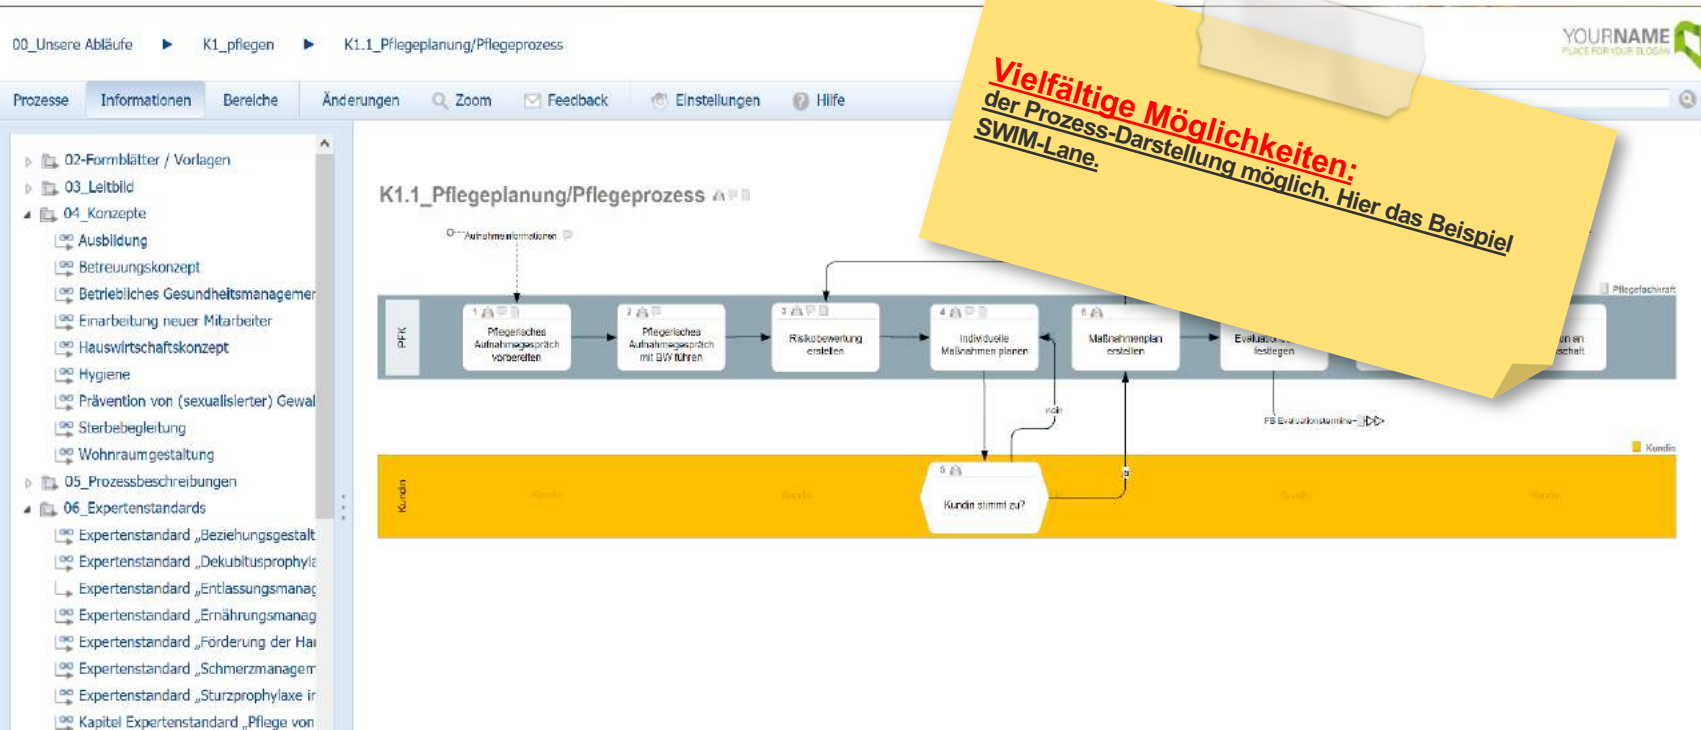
00_Unsere Abläufe ▶ K1_pflegen ▶ K1.1_Pflegeplanung/Pflegeprozess

YOURNAME
PLACE FOR YOUR SLOGAN

Prozesse Informationen Bereiche Änderungen Zoom Feedback Einstellungen Hilfe

02-Formblätter / Vorlagen
03_Leitbild
04_Konzepte
Ausbildung
Betreuungskonzept
Betriebliches Gesundheitsmanagemer
Einarbeitung neuer Mitarbeiter
Hauswirtschaftskonzept
Hygiene
Prävention von (sexualisierter) Gewal
Sterbebegleitung
Wohnraumgestaltung
05_Prozessbeschreibungen
06_Expertenstandards
Expertenstandard „Beziehungsgestalt
Expertenstandard „Dekubitusprophyla
Expertenstandard „Entlassungsmanag
Expertenstandard „Ernährungsmanag
Expertenstandard „Förderung der Har
Expertenstandard „Schmerzmanagem
Expertenstandard „Sturzprophylaxe ir
Kapitel Expertenstandard „Pflege von

K1.1_Pflegeplanung/Pflegeprozess

Aufnahmeinformationen

PFK

1 Pflegerisches Aufnahmegespräch vorbereiten

2 Pflegerisches Aufnahmegespräch mit BW führen

3 Risikobewertung erstellen

4 Individuelle Maßnahmen planen

6 Maßnahmenplan erstellen

Evaluation festlegen

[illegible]n an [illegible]schaft

Pflegefachkraft

nein

FB Evaluationstermine

Kundin

Kundin

5 Kundin stimmt zu?

Vielfältige Möglichkeiten: der Prozess-Darstellung möglich. Hier das Beispiel SWIM-Lane.